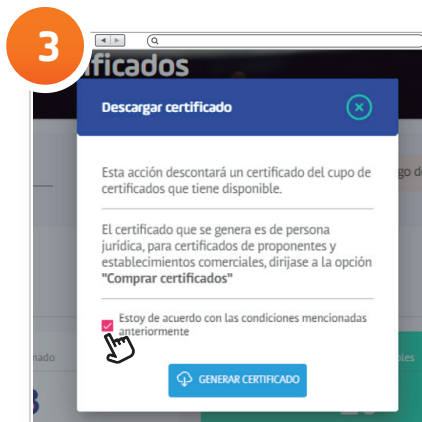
3

ficados

Descargar certificado

Esta acción descontará un certificado del cupo de certificados que tiene disponible.

El certificado que se genera es de persona jurídica, para certificados de proponentes y establecimientos comerciales, diríjase a la opción "Comprar certificados"

Estoy de acuerdo con las condiciones mencionadas anteriormente

GENERAR CERTIFICADO

go de

nado